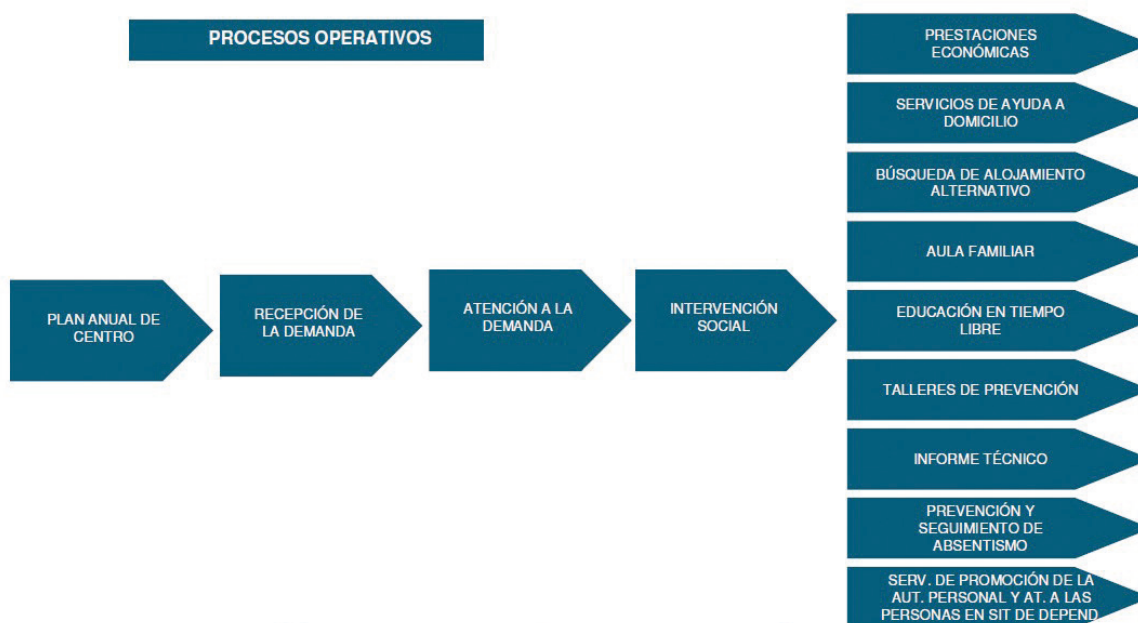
PROCESOS OPERATIVOS

PLAN ANUAL DE CENTRO

RECEPCIÓN DE LA DEMANDA

ATENCIÓN A LA DEMANDA

INTERVENCIÓN SOCIAL

PRESTACIONES ECONÓMICAS

SERVICIOS DE AYUDA A DOMICILIO

BÚSQUEDA DE ALOJAMIENTO ALTERNATIVO

AULA FAMILIAR

EDUCACIÓN EN TIEMPO LIBRE

TALLERES DE PREVENCIÓN

INFORME TÉCNICO

PREVENCIÓN Y SEGUIMIENTO DE ABSENTISMO

SERV. DE PROMOCIÓN DE LA AUT. PERSONAL Y AT. A LAS PERSONAS EN SIT DE DEPEND